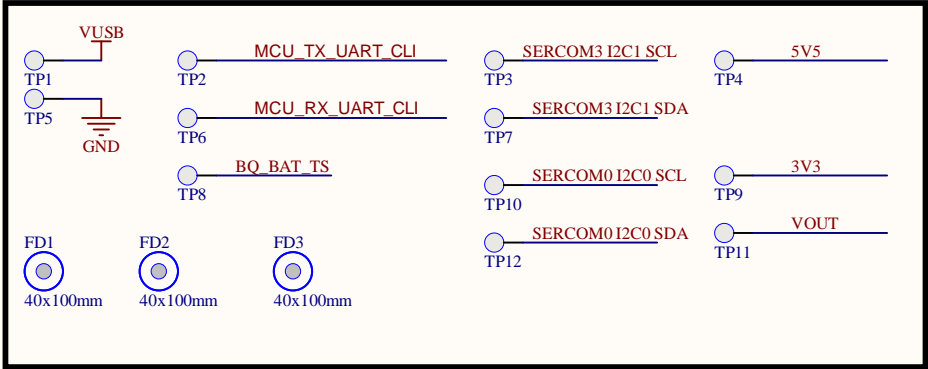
VUSB
TP1
TP5
GND
MCU_TX_UART_CLI
TP2
MCU_RX_UART_CLI
TP6
BQ_BAT_TS
TP8
SERCOM3 I2C1 SCL
TP3
SERCOM3 I2C1 SDA
TP7
SERCOM0 I2C0 SCL
TP10
SERCOM0 I2C0 SDA
TP12
5V5
TP4
3V3
TP9
VOUT
TP11
FD1
40x100mm
FD2
40x100mm
FD3
40x100mm